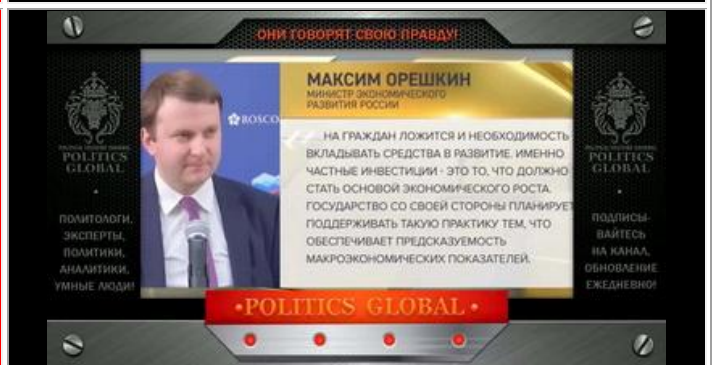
ОНИ ГОВОРЯТ СВОЮ ПРАВДУ!

POLITICS GLOBAL

ПОЛИТОЛОГИ, ЭКСПЕРТЫ, ПОЛИТИКИ, АНАЛИТИКИ, УМНЫЕ ЛЮДИ!

ROSCO

МАКСИМ ОРЕШКИН
МИНИСТР ЭКОНОМИЧЕСКОГО РАЗВИТИЯ РОССИИ

НА ГРАЖДАН ЛОЖИТСЯ И НЕОБХОДИМОСТЬ ВКЛАДЫВАТЬ СРЕДСТВА В РАЗВИТИЕ. ИМЕННО ЧАСТНЫЕ ИНВЕСТИЦИИ - ЭТО ТО, ЧТО ДОЛЖНО СТАТЬ ОСНОВОЙ ЭКОНОМИЧЕСКОГО РОСТА. ГОСУДАРСТВО СО СВОЕЙ СТОРОНЫ ПЛАНИРУЕТ ПОДДЕРЖИВАТЬ ТАКУЮ ПРАКТИКУ ТЕМ, ЧТО ОБЕСПЕЧИВАЕТ ПРЕДСКАЗУЕМОСТЬ МАКРОЭКОНОМИЧЕСКИХ ПОКАЗАТЕЛЕЙ.

POLITICS GLOBAL

ПОДПИСЫВАЙТЕСЬ НА КАНАЛ, ОБНОВЛЕНИЕ ЕЖЕДНЕВНО!

•POLITICS GLOBAL•